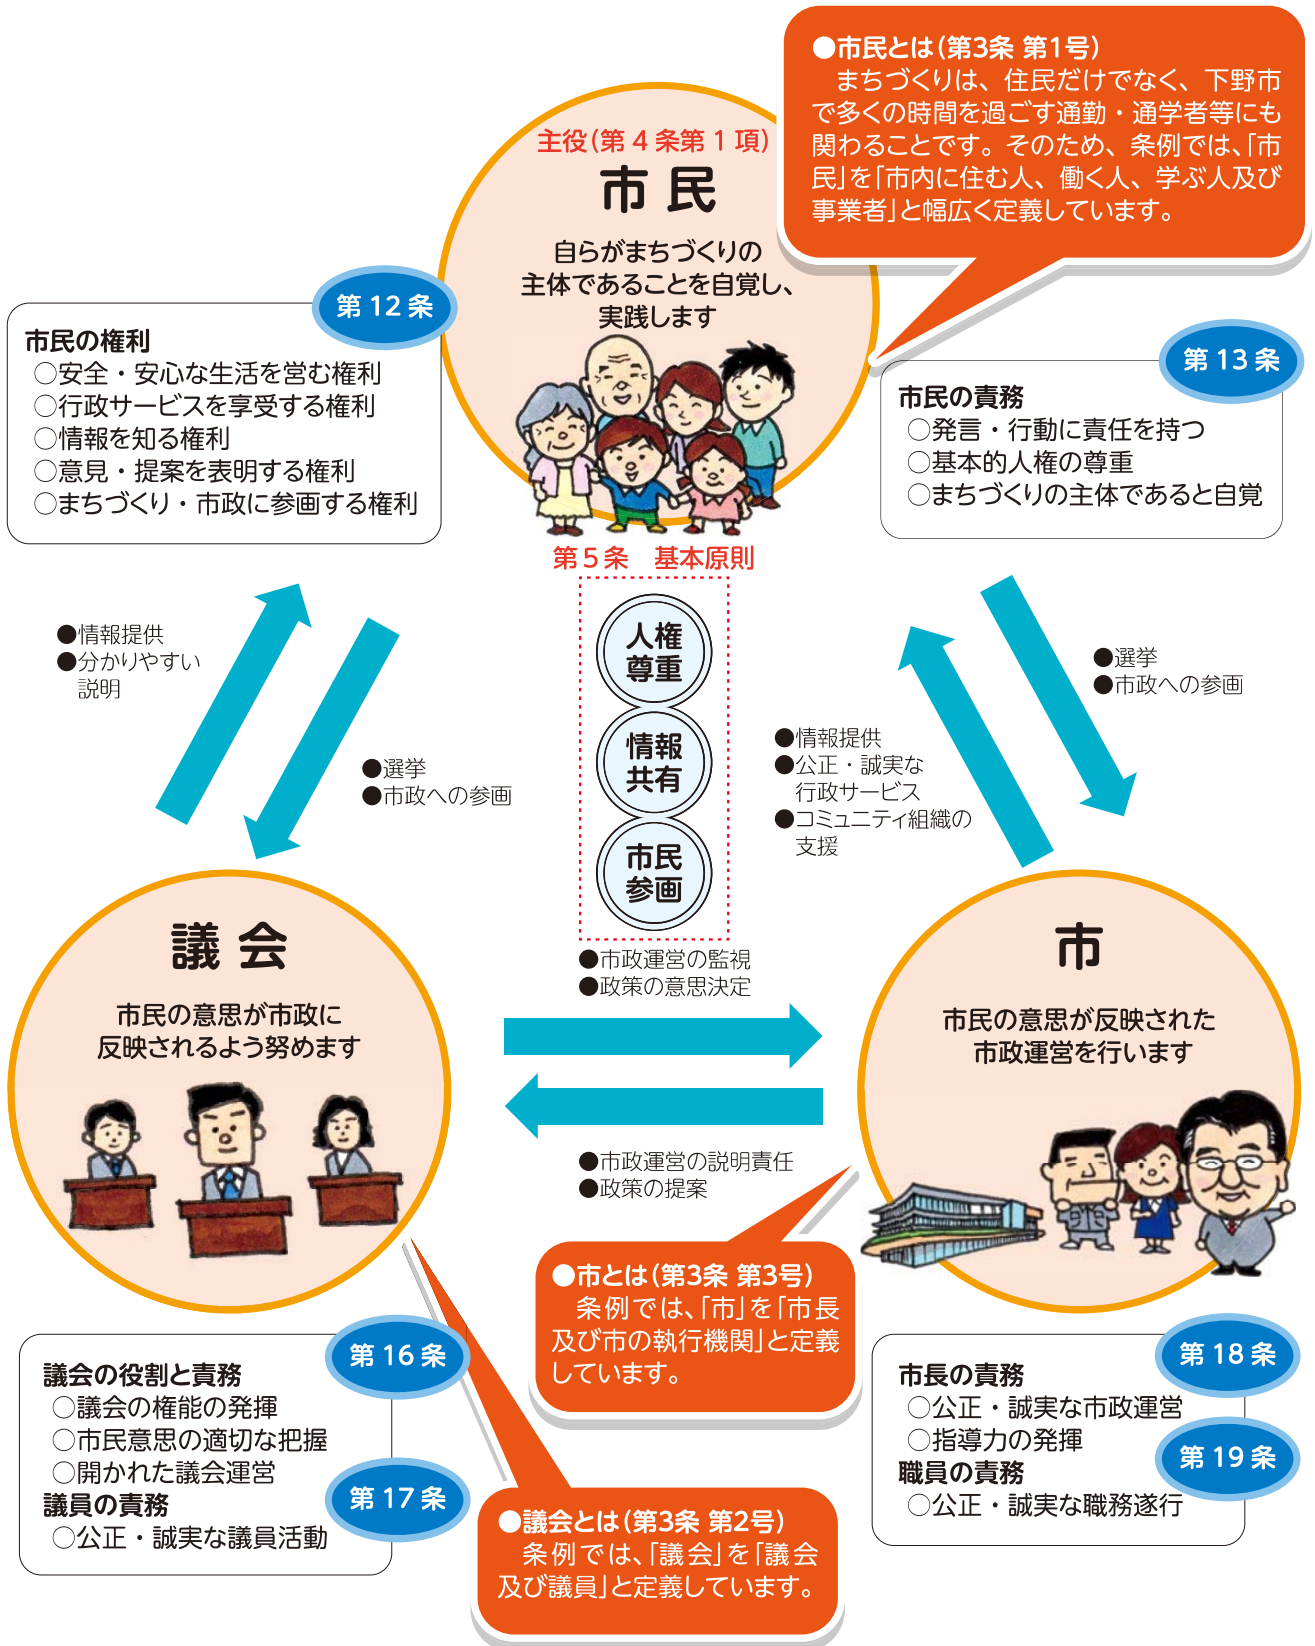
●市民とは（第3条 第1号）
まちづくりは、住民だけでなく、下野市で多くの時間を過ごす通勤・通学者等にも関わることです。そのため、条例では、「市民」を「市内に住む人、働く人、学ぶ人及び事業者」と幅広く定義しています。

主役（第４条第１項）
市 民
自らがまちづくりの主体であることを自覚し、実践します

第 12 条
市民の権利
○安全・安心な生活を営む権利
○行政サービスを享受する権利
○情報を知る権利
○意見・提案を表明する権利
○まちづくり・市政に参画する権利

第 13 条
市民の責務
○発言・行動に責任を持つ
○基本的人権の尊重
○まちづくりの主体であると自覚

第５条　基本原則
人権尊重
情報共有
市民参画

●情報提供
●分かりやすい説明

●選挙
●市政への参画

●選挙
●市政への参画

●情報提供
●公正・誠実な行政サービス
●コミュニティ組織の支援

議 会
市民の意思が市政に反映されるよう努めます

●市政運営の監視
●政策の意思決定

●市政運営の説明責任
●政策の提案

市
市民の意思が反映された市政運営を行います

●市とは（第3条 第3号）
条例では、「市」を「市長及び市の執行機関」と定義しています。

第 16 条
議会の役割と責務
○議会の権能の発揮
○市民意思の適切な把握
○開かれた議会運営
第 17 条
議員の責務
○公正・誠実な議員活動

●議会とは（第3条 第2号）
条例では、「議会」を「議会及び議員」と定義しています。

第 18 条
市長の責務
○公正・誠実な市政運営
○指導力の発揮
第 19 条
職員の責務
○公正・誠実な職務遂行